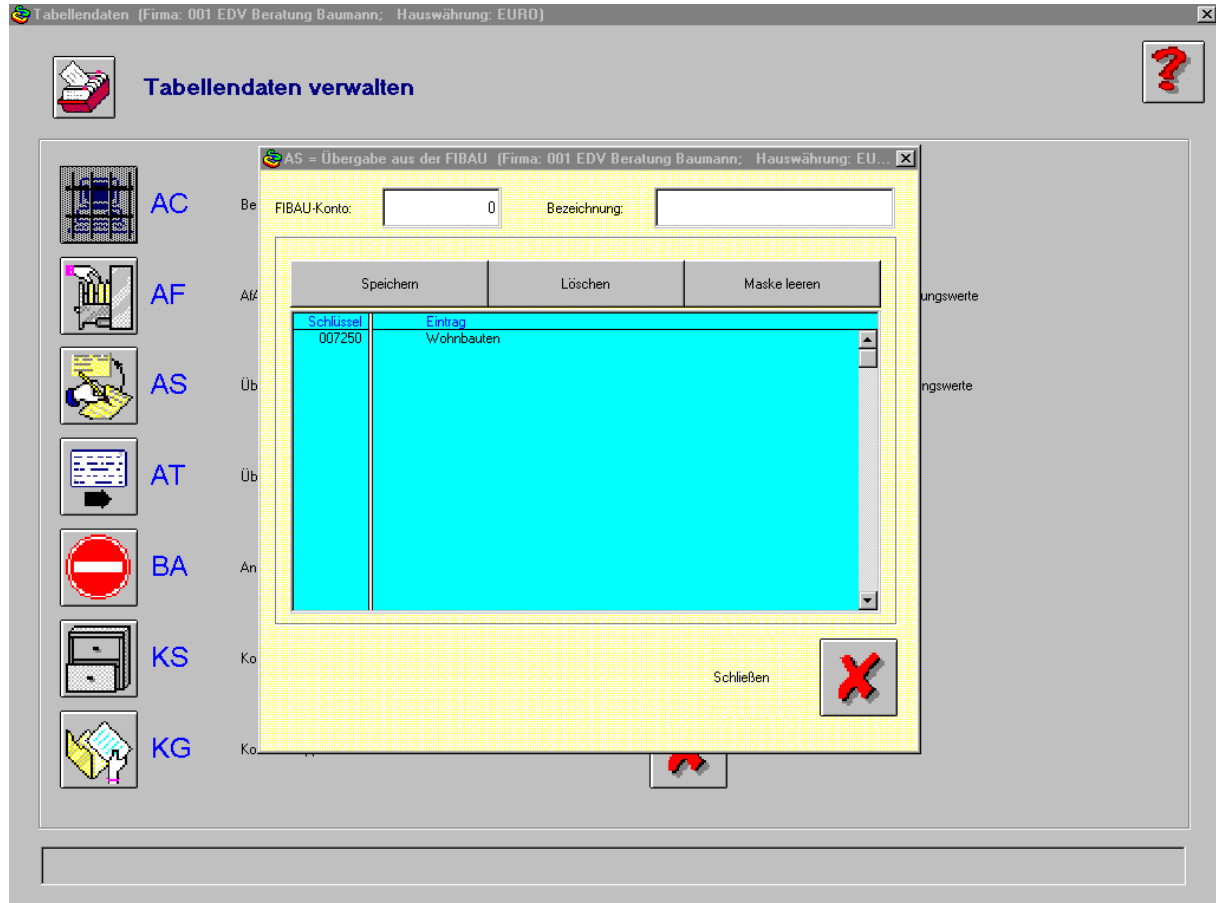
Tabellendaten (Firma: 001 EDV Beratung Baumann; Hauswährung: EURO)

Tabellendaten verwalten

AC Be

AF AfA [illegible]ungswerte

AS Üb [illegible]ngswerte

AT Üb

BA An

KS Ko

KG Ko

AS = Übergabe aus der FIBAU (Firma: 001 EDV Beratung Baumann; Hauswährung: EU...

FIBAU-Konto: 0

Bezeichnung:

Speichern

Löschen

Maske leeren

| Schlüssel | Eintrag |
|---|---|
| 007250 | Wohnbauten |

Schließen